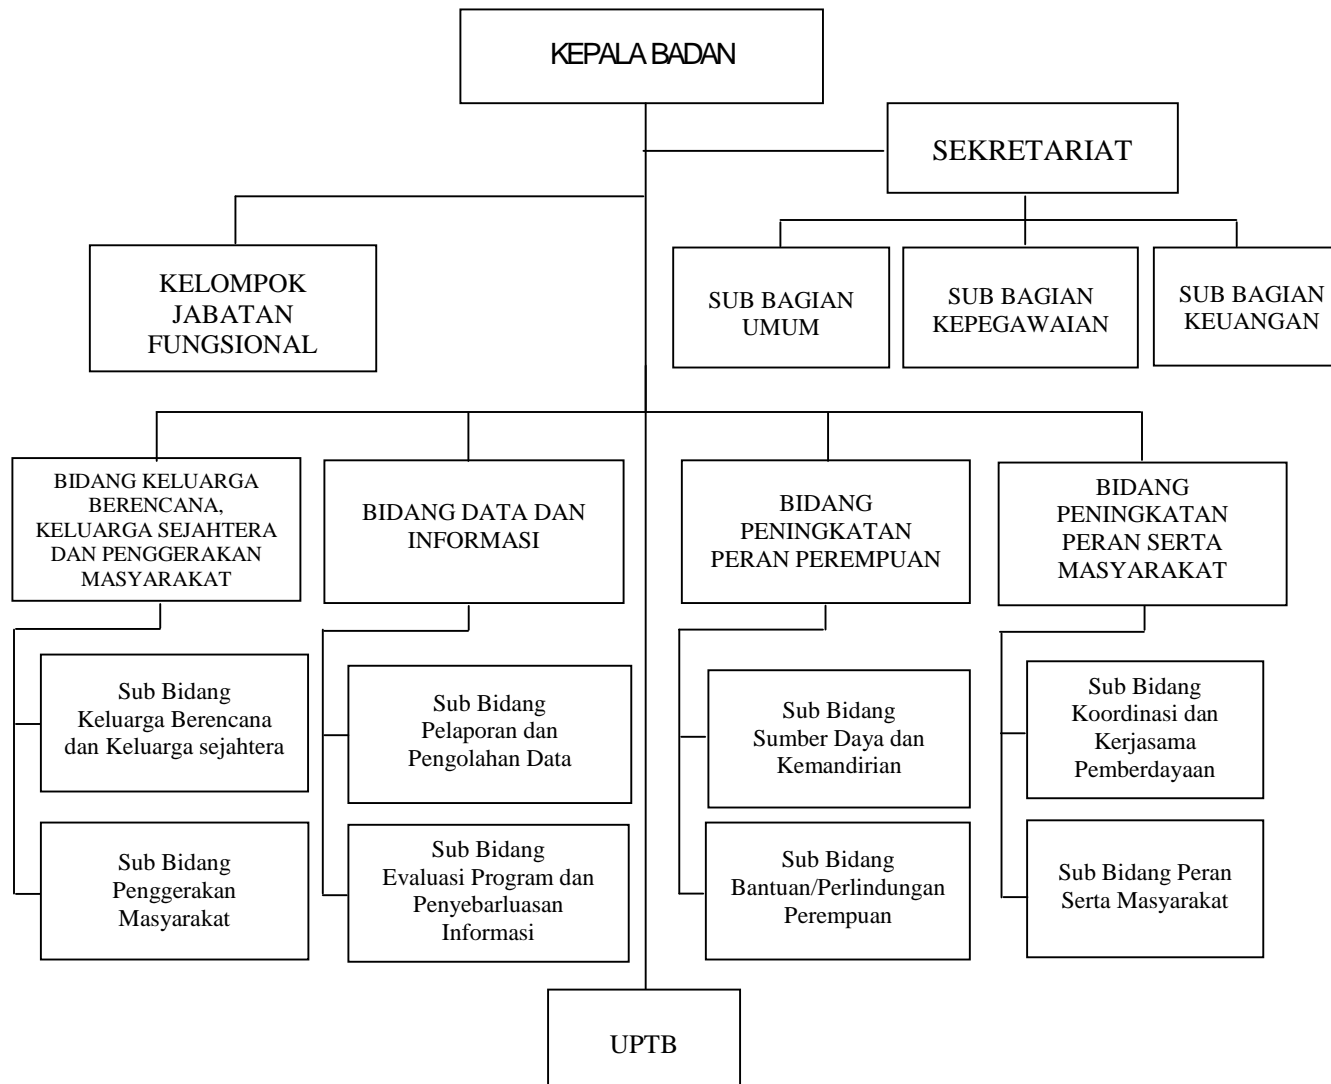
KEPALA BADAN

SEKRETARIAT

KELOMPOK JABATAN FUNGSIONAL

SUB BAGIAN UMUM

SUB BAGIAN KEPEGAWAIAN

SUB BAGIAN KEUANGAN

BIDANG KELUARGA BERENCANA, KELUARGA SEJAHTERA DAN PENGGERAKAN MASYARAKAT

BIDANG DATA DAN INFORMASI

BIDANG PENINGKATAN PERAN PEREMPUAN

BIDANG PENINGKATAN PERAN SERTA MASYARAKAT

Sub Bidang Keluarga Berencana dan Keluarga sejahtera

Sub Bidang Penggerakan Masyarakat

Sub Bidang Pelaporan dan Pengolahan Data

Sub Bidang Evaluasi Program dan Penyebarluasan Informasi

Sub Bidang Sumber Daya dan Kemandirian

Sub Bidang Bantuan/Perlindungan Perempuan

Sub Bidang Koordinasi dan Kerjasama Pemberdayaan

Sub Bidang Peran Serta Masyarakat

UPTB